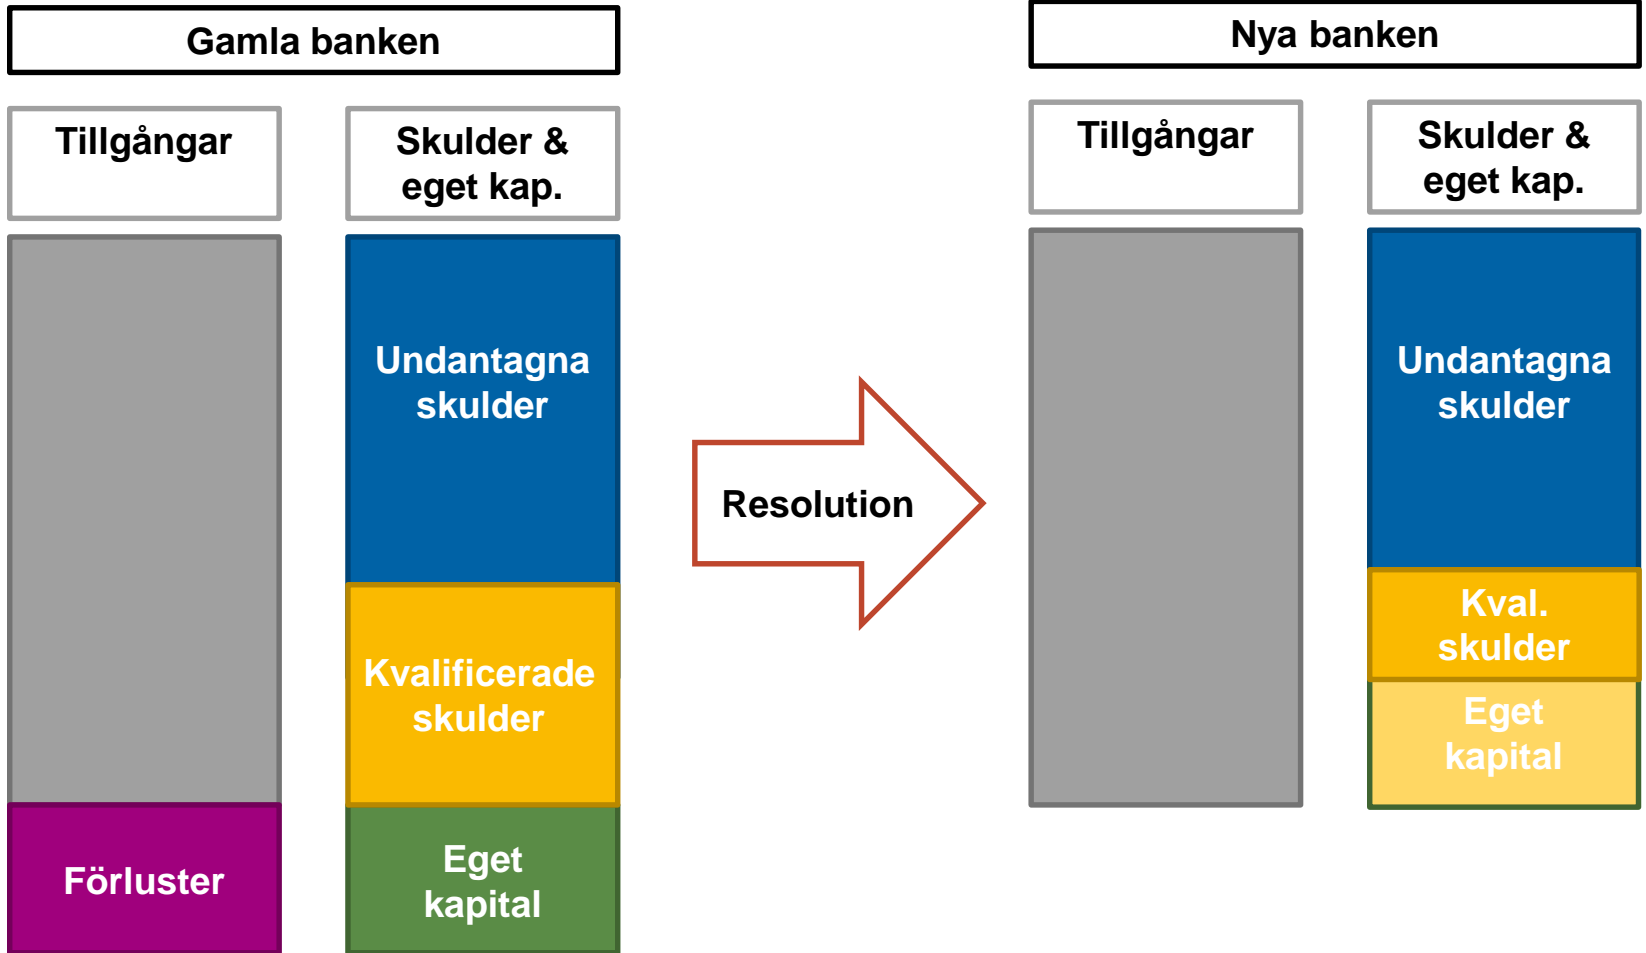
Gamla banken

Tillgångar

Skulder & eget kap.

Undantagna skulder

Kvalificerade skulder

Förluster

Eget kapital

Resolution

Nya banken

Tillgångar

Skulder & eget kap.

Undantagna skulder

Kval. skulder

Eget kapital